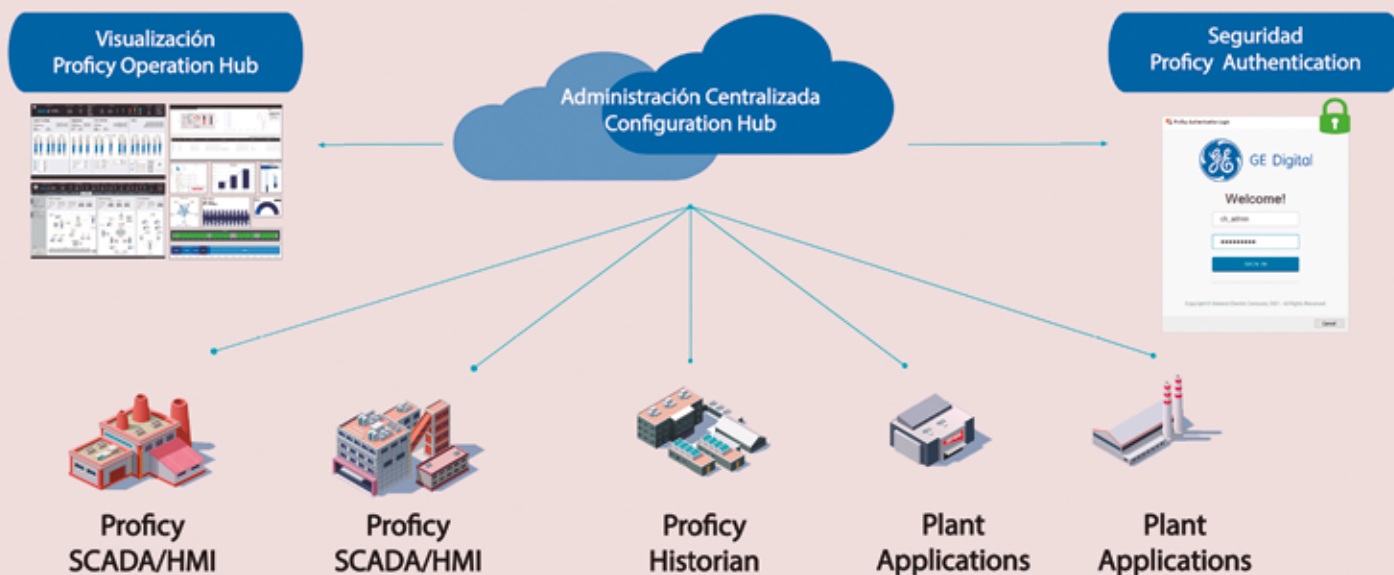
Visualización
Proficy Operation Hub

Administración Centralizada
Configuration Hub

Seguridad
Proficy Authentication

GE Digital

Welcome!

ch_admin

••••••••••

Proficy
SCADA/HMI

Proficy
SCADA/HMI

Proficy
Historian

Plant
Applications

Plant
Applications